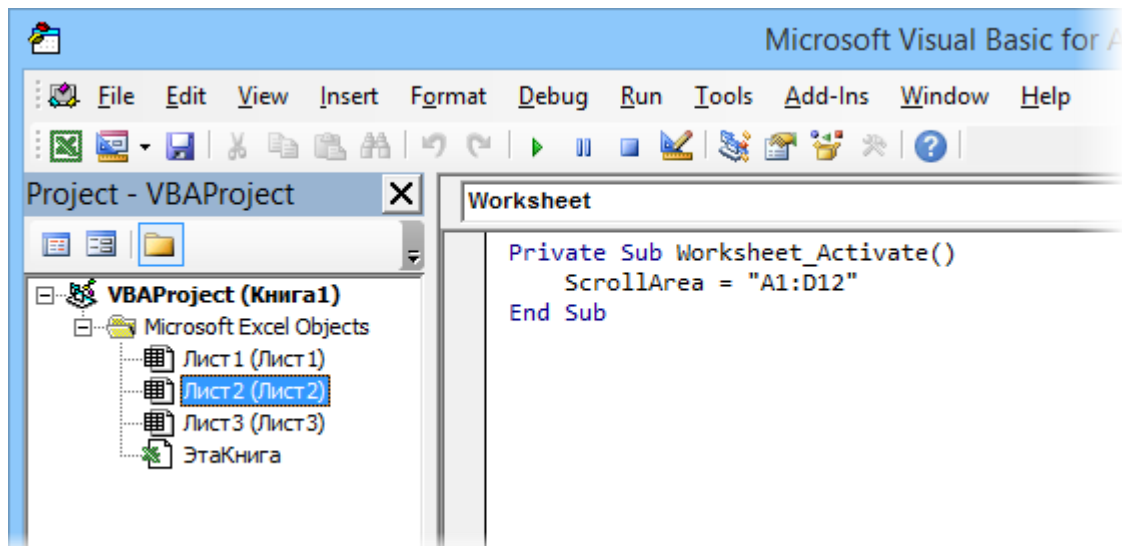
Microsoft Visual Basic for A

File Edit View Insert Format Debug Run Tools Add-Ins Window Help

Project - VBAProject

Worksheet

VBAProject (Книга1)
Microsoft Excel Objects
Лист1 (Лист1)
Лист2 (Лист2)
Лист3 (Лист3)
ЭтаКнига

Private Sub Worksheet_Activate()
    ScrollArea = "A1:D12"
End Sub